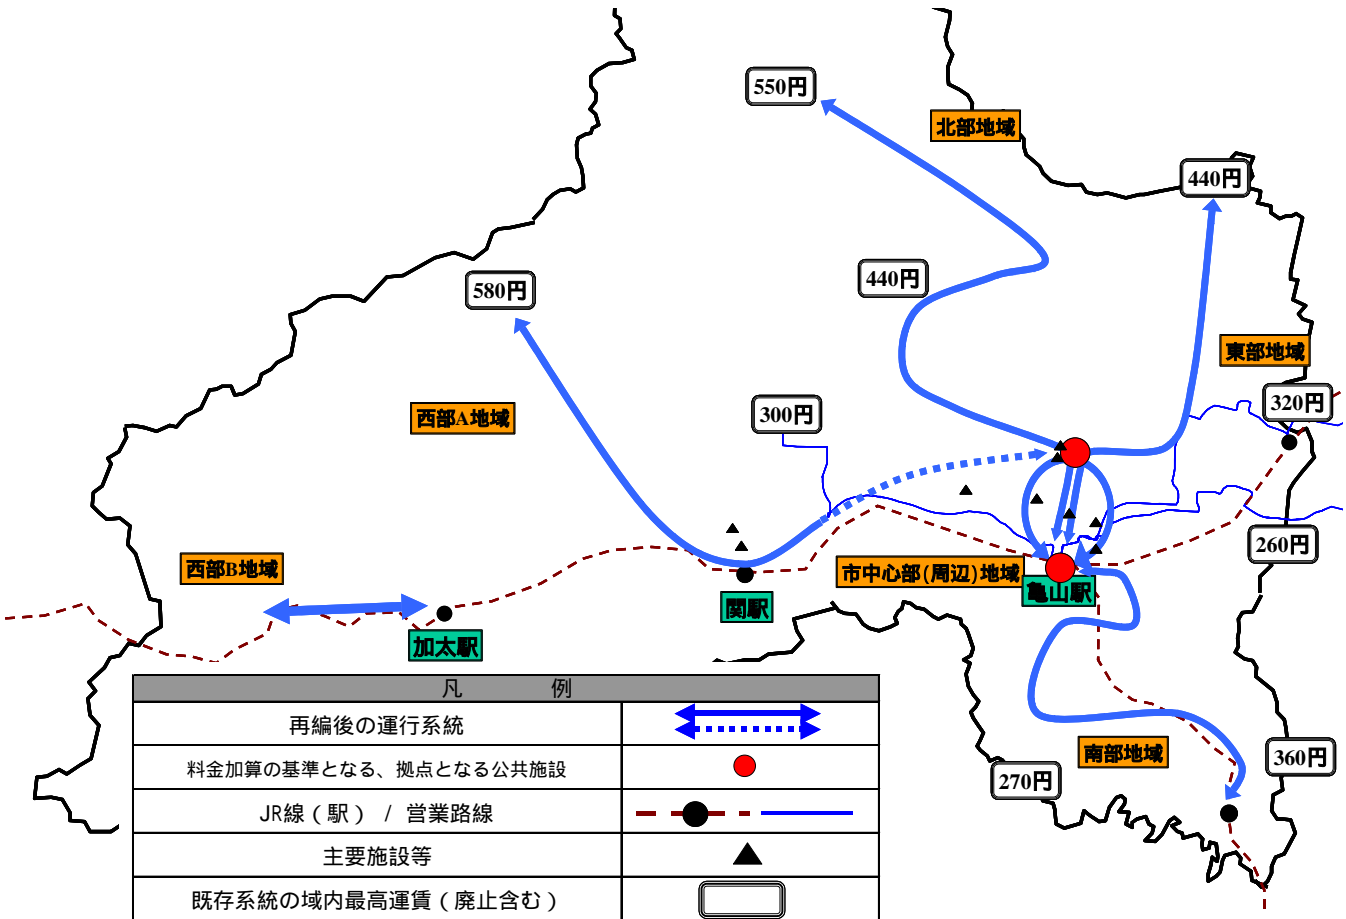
550円

北部地域

440円

440円

580円

東部地域

西部A地域

300円

320円

260円

西部B地域

市中心部(周辺)地域

亀山駅

関駅

加太駅

| 凡　　例 | |
|---|---|
| 再編後の運行系統 | |
| 料金加算の基準となる、拠点となる公共施設 | |
| JR線（駅） / 営業路線 | |
| 主要施設等 | |
| 既存系統の域内最高運賃（廃止含む） | |

南部地域

360円

270円